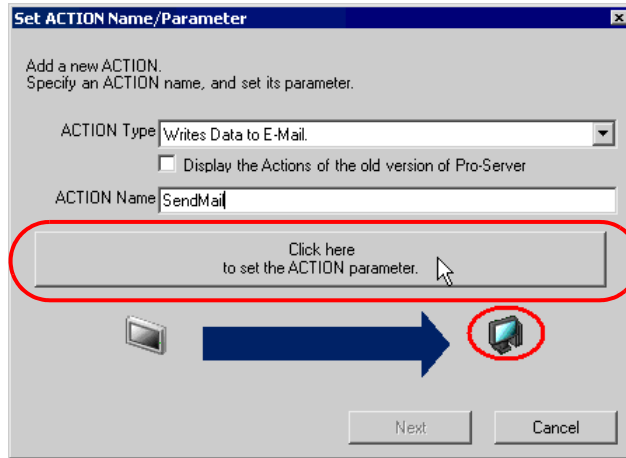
Set ACTION Name/Parameter

Add a new ACTION.
Specify an ACTION name, and set its parameter.

ACTION Type Writes Data to E-Mail.

Display the Actions of the old version of Pro-Server

ACTION Name SendMail

Click here
to set the ACTION parameter.

Next

Cancel